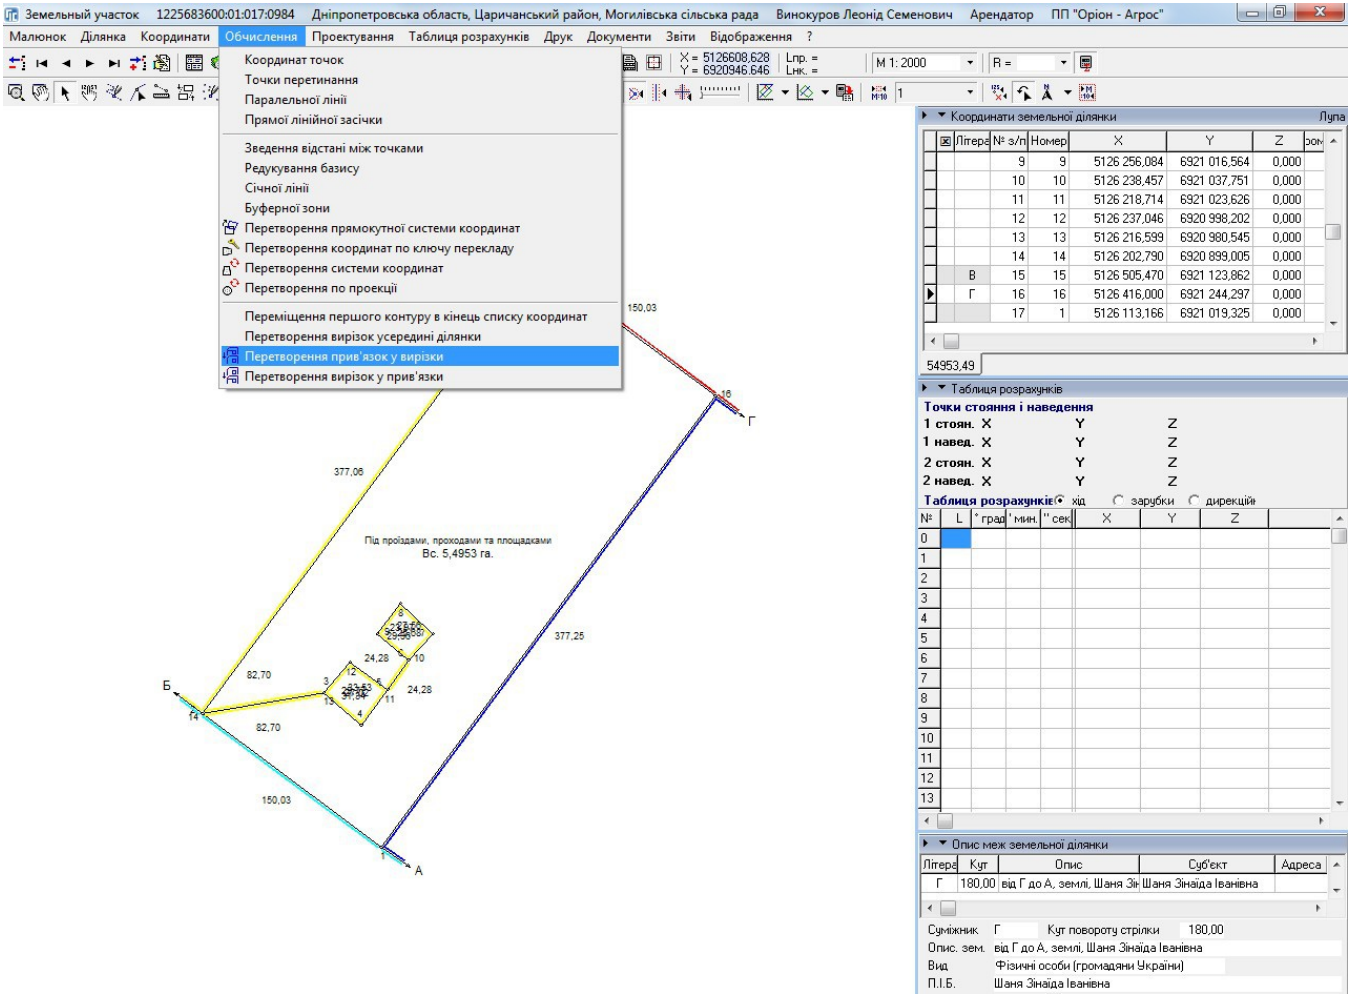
Земельный участок 1225683600:01:017:0984 Дніпропетровська область, Царичанський район, Могилівська сільська рада Винокуров Леонід Семенович Арендатор ПП "Оріон - Агрос"

Малюнок Ділянка Координати Обчислення Проектування Таблиця розрахунків Друк Документи Звіти Відображення ?

Координат точок
Точки перетинання
Паралельної лінії
Прямої лінійної засічки
Зведення відстані між точками
Редукування базису
Січної лінії
Буферної зони
Перетворення прямокутної системи координат
Перетворення координат по ключу перекладу
Перетворення системи координат
Перетворення по проекції
Переміщення першого контуру в кінець списку координат
Перетворення вирізок усередині ділянки
Перетворення прив'язок у вирізки
Перетворення вирізок у прив'язки

X = 5126608,628
Y = 6920946,646
Lпр. =
Lнк. =
M 1: 2000
R =
1

Координати земельної ділянки
Лупа

| Літера | № з/п | Номер | X | Y | Z |
|---|---|---|---|---|---|
| | 9 | 9 | 5126 256,084 | 6921 016,564 | 0,000 |
| | 10 | 10 | 5126 238,457 | 6921 037,751 | 0,000 |
| | 11 | 11 | 5126 218,714 | 6921 023,626 | 0,000 |
| | 12 | 12 | 5126 237,046 | 6920 998,202 | 0,000 |
| | 13 | 13 | 5126 216,599 | 6920 980,545 | 0,000 |
| | 14 | 14 | 5126 202,790 | 6920 899,005 | 0,000 |
| В | 15 | 15 | 5126 505,470 | 6921 123,862 | 0,000 |
| Г | 16 | 16 | 5126 416,000 | 6921 244,297 | 0,000 |
| | 17 | 1 | 5126 113,166 | 6921 019,325 | 0,000 |

54953,49

Таблиця розрахунків
Точки стояння і наведення
1 стоян. X Y Z
1 навед. X Y Z
2 стоян. X Y Z
2 навед. X Y Z
Таблиця розрахунків хід зарубки дирекцій

| № | L | ° град | ' мин. | " сек | X | Y | Z |
|---|---|---|---|---|---|---|---|
| 0 | | | | | | | |
| 1 | | | | | | | |
| 2 | | | | | | | |
| 3 | | | | | | | |
| 4 | | | | | | | |
| 5 | | | | | | | |
| 6 | | | | | | | |
| 7 | | | | | | | |
| 8 | | | | | | | |
| 9 | | | | | | | |
| 10 | | | | | | | |
| 11 | | | | | | | |
| 12 | | | | | | | |
| 13 | | | | | | | |

Опис меж земельної ділянки

| Літера | Кут | Опис | Суб'єкт | Адреса |
|---|---|---|---|---|
| Г | 180,00 | від Г до А, землі, Шаня Зі | Шаня Зінаїда Іванівна | |

Суміжник Г Кут повороту стрілки 180,00
Опис. зем. від Г до А, землі, Шаня Зінаїда Іванівна
Вид Фізичні особи (громадяни України)
П.І.Б. Шаня Зінаїда Іванівна

150,03
16
Г
377,06
Під проїздами, проходами та площадками
Вс. 5,4953 га.
377,25
24,28
10
82,70
Б
14
3
12
13
4
11
24,28
82,70
150,03
1
А